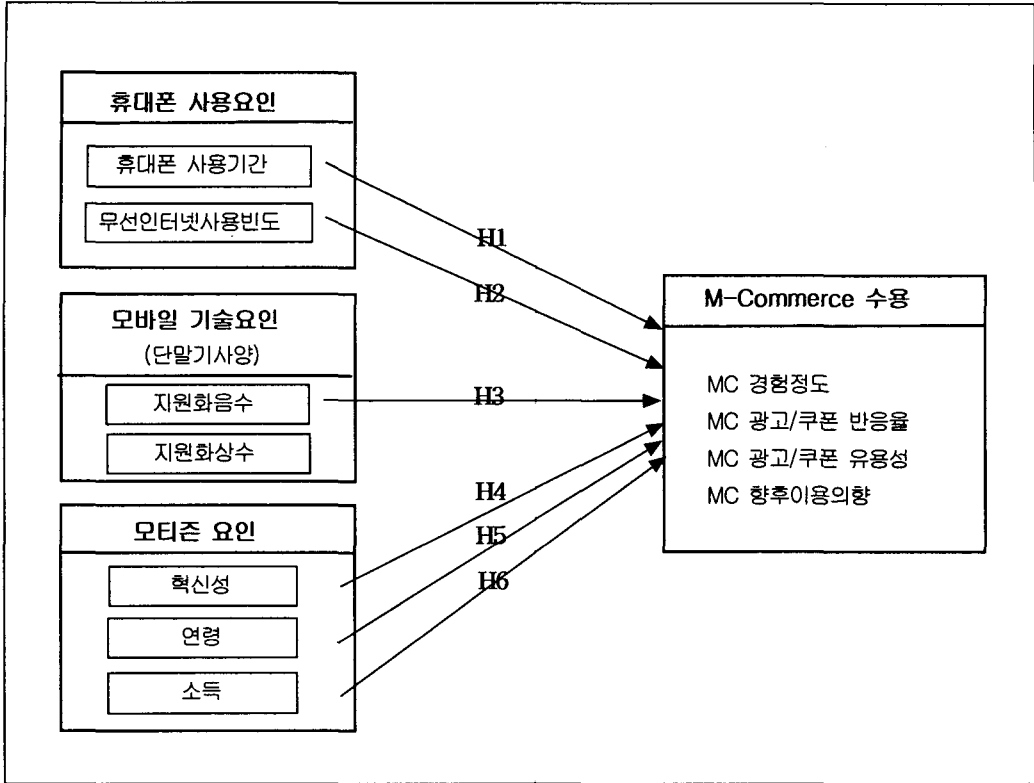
휴대폰 사용요인

휴대폰 사용기간

무선인터넷사용빈도

모바일 기술요인
(단말기사양)

지원화음수

지원화상수

모티즌 요인

혁신성

연령

소득

H1

H2

H3

H4

H5

H6

M-Commerce 수용

MC 경험정도
MC 광고/쿠폰 반응율
MC 광고/쿠폰 유용성
MC 향후이용의향